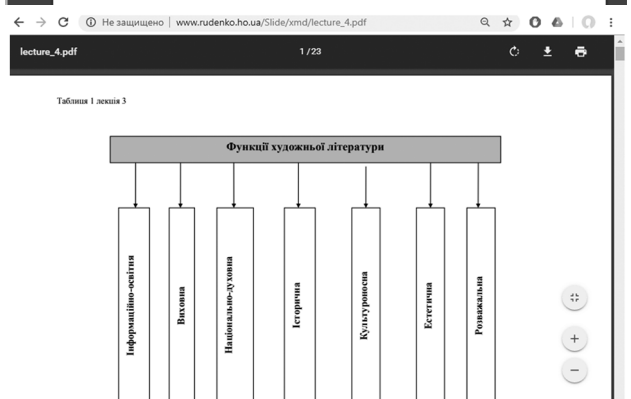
Не защищено | www.rudenko.ho.ua/Slide/xmd/lecture_4.pdf

lecture_4.pdf

1 /23

Таблиця 1 лекція 3

Функції художньої літератури

Інформаційно-освітня

Виховна

Національно-духовна

Історична

Культуроносна

Естетична

Розважальна

+

−